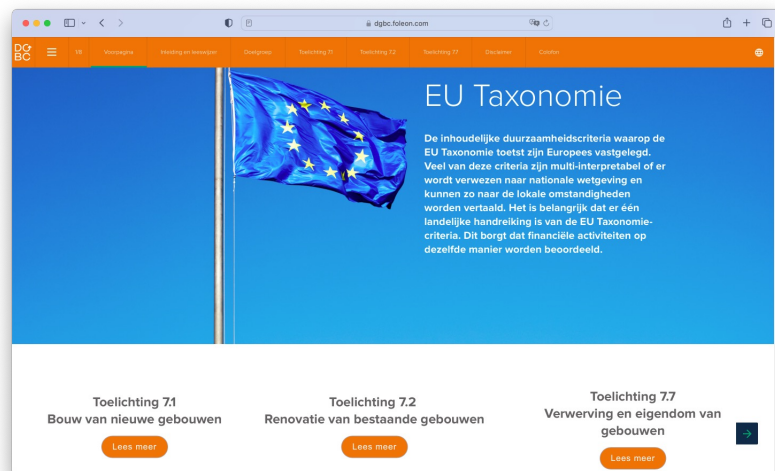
dgbc.foleon.com

DG BC

NB Voorpagina Inleiding en leeswijzer Doelgroep Toelichting 7.1 Toelichting 7.2 Toelichting 7.7 Disclaimer Colofon

EU Taxonomie

De inhoudelijke duurzaamheidscriteria waarop de EU Taxonomie toetst zijn Europees vastgelegd. Veel van deze criteria zijn multi-interpretabel of er wordt verwezen naar nationale wetgeving en kunnen zo naar de lokale omstandigheden worden vertaald. Het is belangrijk dat er één landelijke handreiking is van de EU Taxonomie-criteria. Dit borgt dat financiële activiteiten op dezelfde manier worden beoordeeld.

Toelichting 7.1
Bouw van nieuwe gebouwen

Lees meer

Toelichting 7.2
Renovatie van bestaande gebouwen

Lees meer

Toelichting 7.7
Verwerving en eigendom van gebouwen

Lees meer